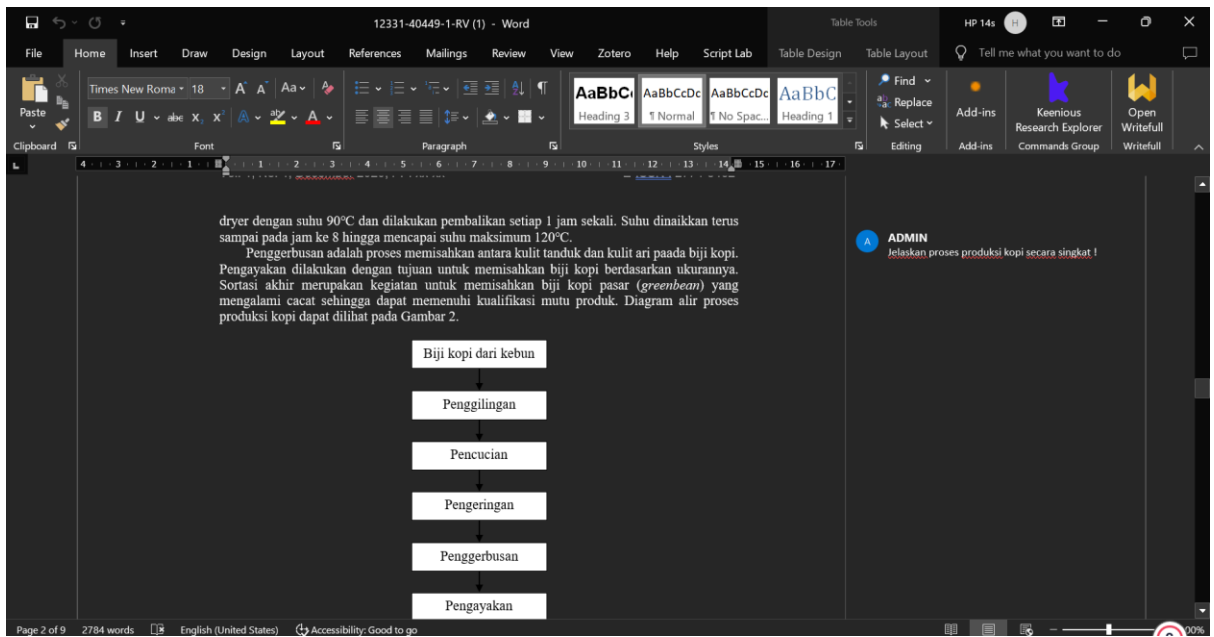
12331-40449-1-RV (1) - Word

Table Tools

HP 14s

File Home Insert Draw Design Layout References Mailings Review View Zotero Help Script Lab Table Design Table Layout Tell me what you want to do

Paste

Clipboard

Times New Roma 18

Font

Paragraph

AaBbC AaBbCcDc AaBbCcDc AaBbC

Heading 3 ¶ Normal ¶ No Spac... Heading 1

Styles

Find Replace Select

Editing

Add-ins

Add-ins

Keenious Research Explorer

Commands Group

Open Writefull

Writefull

dryer dengan suhu 90°C dan dilakukan pembalikan setiap 1 jam sekali. Suhu dinaikkan terus sampai pada jam ke 8 hingga mencapai suhu maksimum 120°C.

Penggerbusan adalah proses memisahkan antara kulit tanduk dan kulit ari paada biji kopi. Pengayakan dilakukan dengan tujuan untuk memisahkan biji kopi berdasarkan ukurannya. Sortasi akhir merupakan kegiatan untuk memisahkan biji kopi pasar (*greenbean*) yang mengalami cacat sehingga dapat memenuhi kualifikasi mutu produk. Diagram alir proses produksi kopi dapat dilihat pada Gambar 2.

Biji kopi dari kebun

Penggilingan

Pencucian

Pengeringan

Penggerbusan

Pengayakan

ADMIN
Jelaskan proses produksi kopi secara singkat !

Page 2 of 9 2784 words English (United States) Accessibility: Good to go